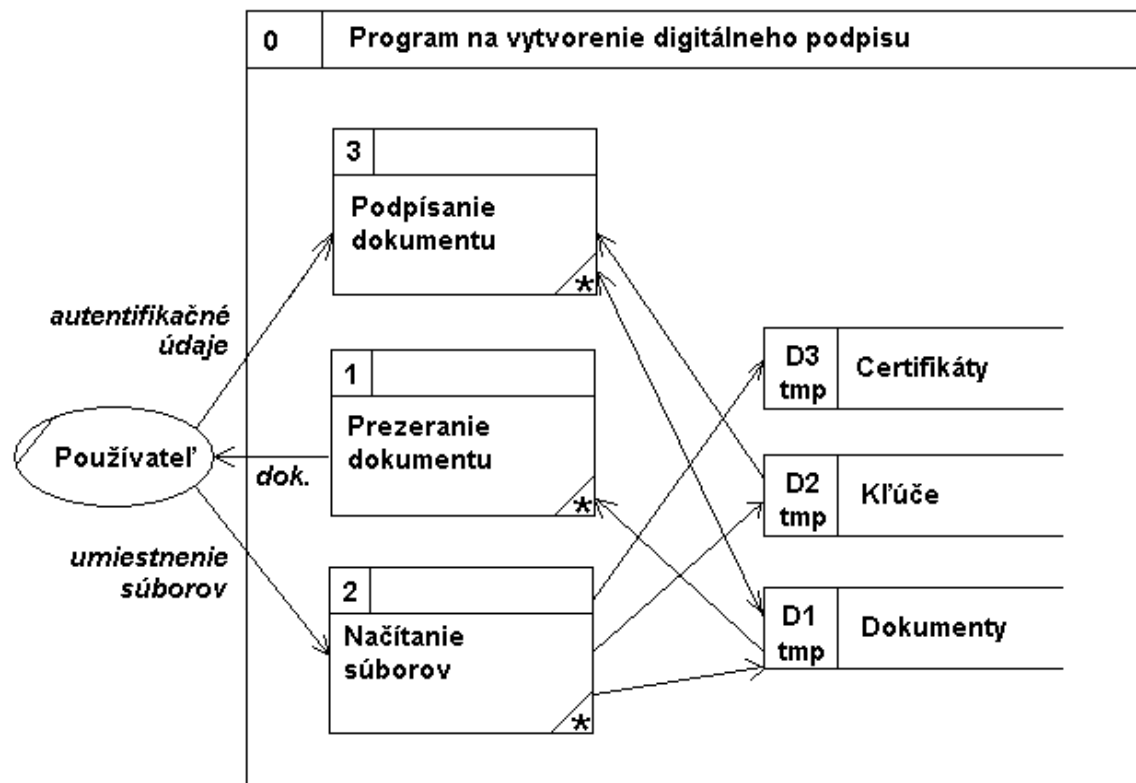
0 Program na vytvorenie digitálneho podpisu

3
Podpísanie dokumentu
*

1
Prezeranie dokumentu
*

2
Načítanie súborov
*

autentifikačné údaje

Používateľ

dok.

umiestnenie súborov

D3 tmp Certifikáty

D2 tmp Kľúče

D1 tmp Dokumenty